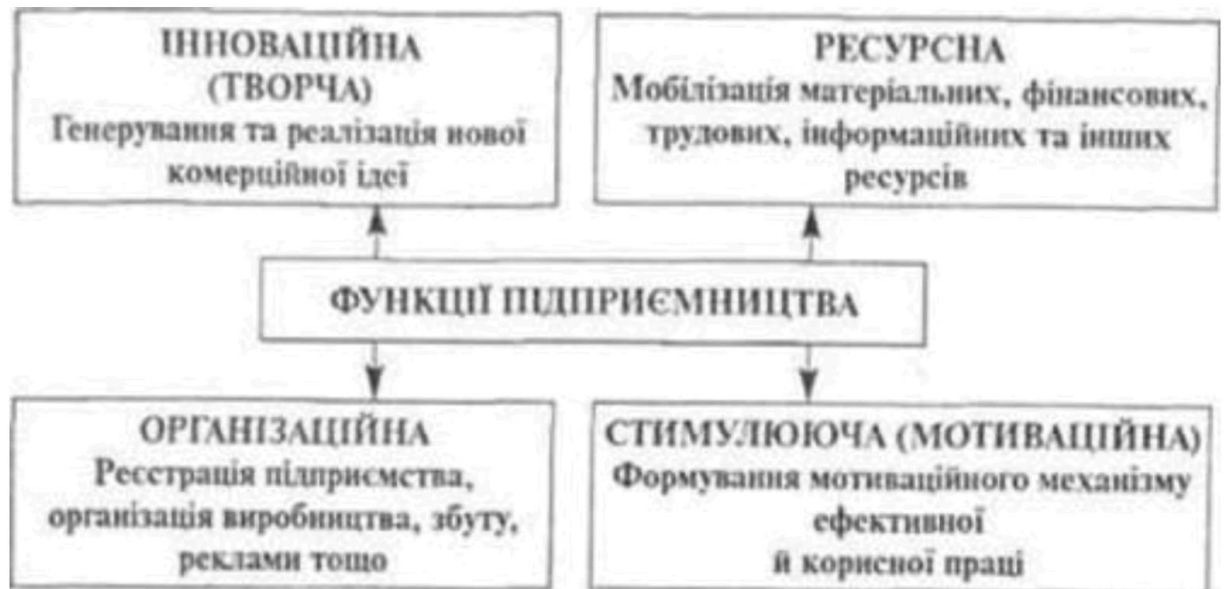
ІННОВАЦІЙНА (ТВОРЧА)
Генерування та реалізація нової комерційної ідеї

РЕСУРСНА
Мобілізація матеріальних, фінансових, трудових, інформаційних та інших ресурсів

ФУНКЦІЇ ПІДПРИЄМНИЦТВА

ОРГАНІЗАЦІЙНА
Реєстрація підприємства, організація виробництва, збуту, реклами тощо

СТИМУЛЮЮЧА (МОТИВАЦІЙНА)
Формування мотиваційного механізму ефективної й корисної праці